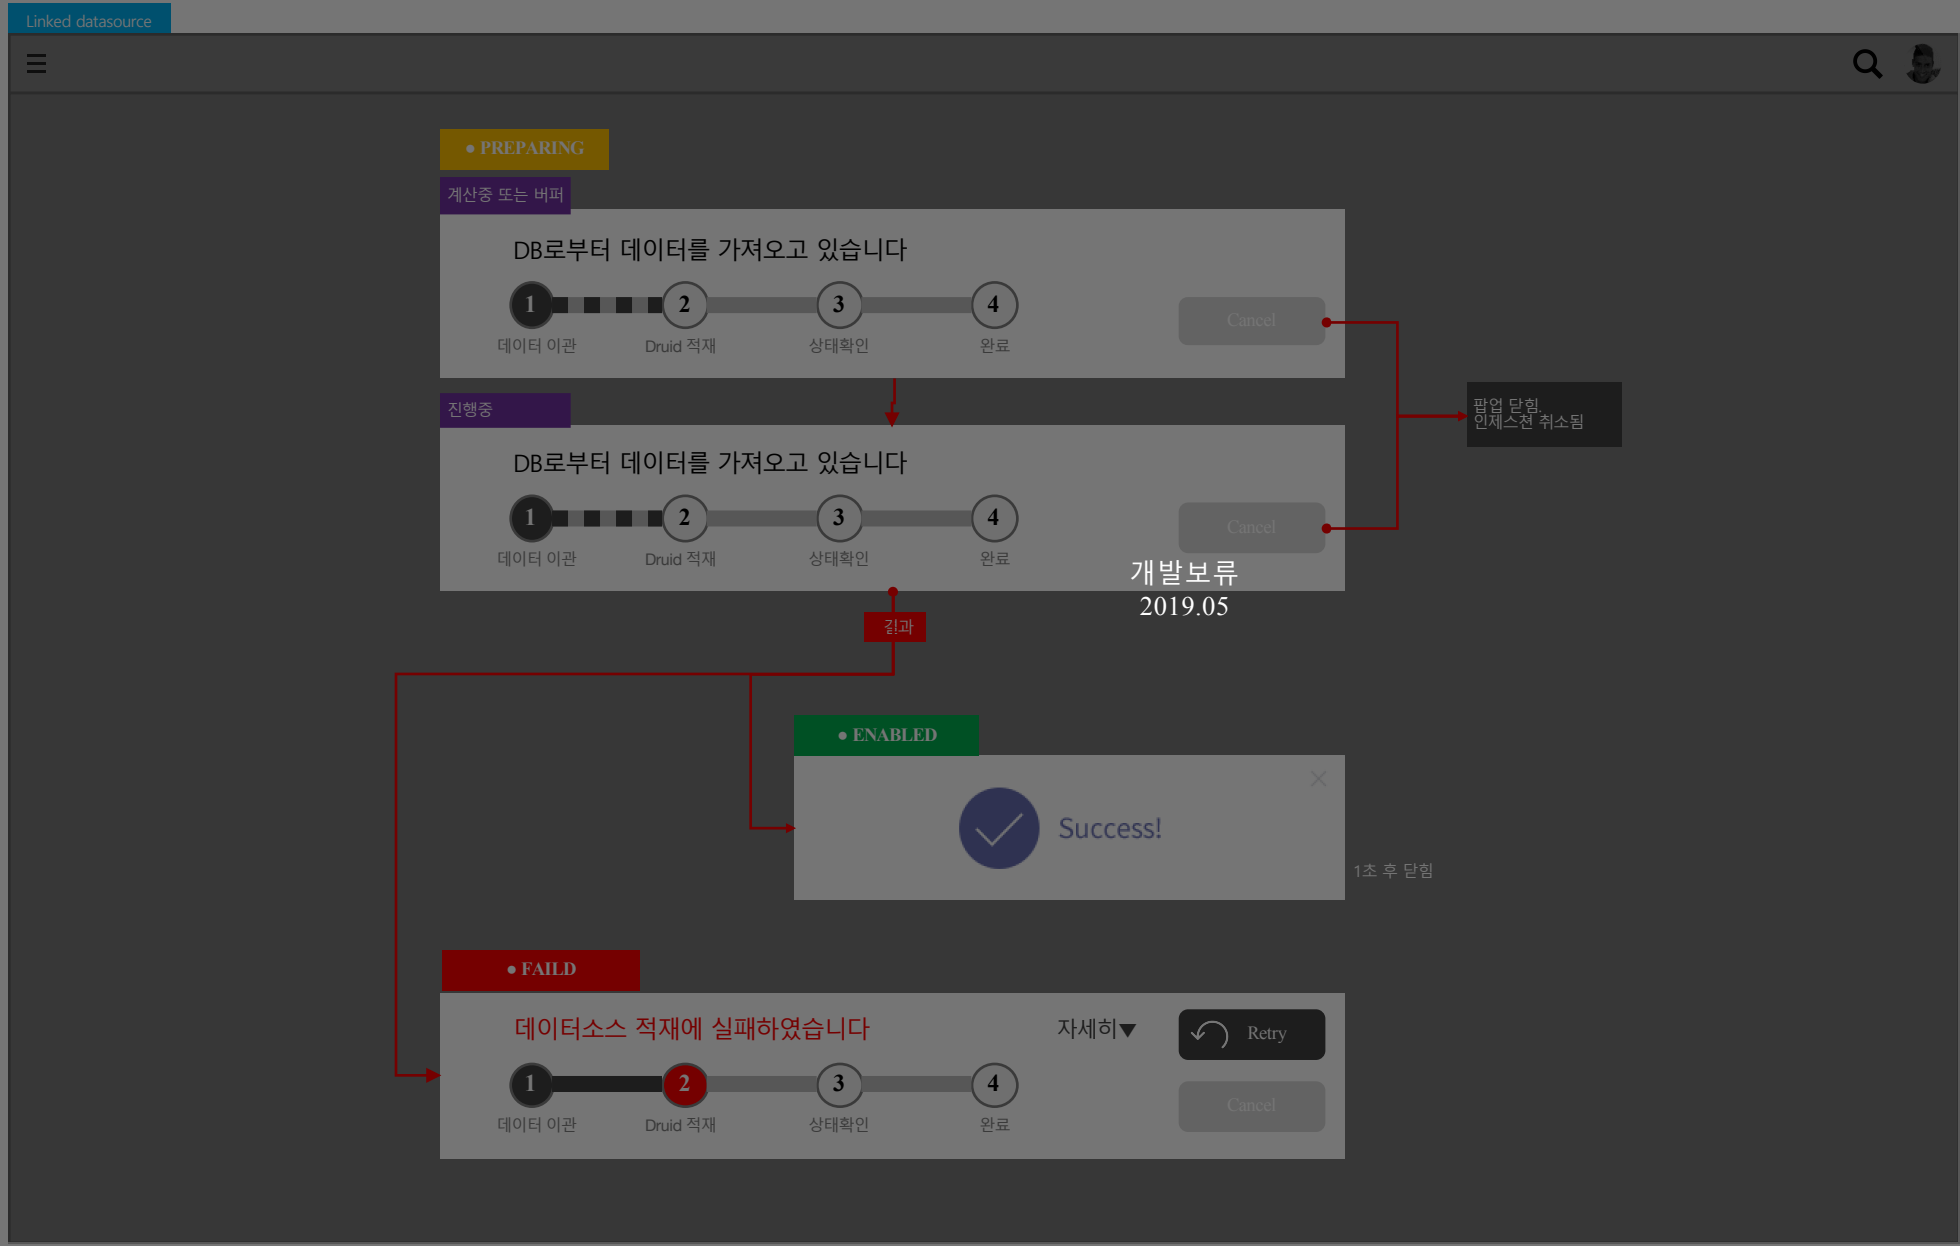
Linked datasource

• PREPARING

계산중 또는 버퍼

DB로부터 데이터를 가져오고 있습니다

1 2 3 4

데이터 이관 Druid 적재 상태확인 완료

Cancel

팝업 닫힘. 인제스천 취소됨

진행중

DB로부터 데이터를 가져오고 있습니다

1 2 3 4

데이터 이관 Druid 적재 상태확인 완료

Cancel

개발보류
2019.05

결과

• ENABLED

Success!

1초 후 닫힘

• FAILD

데이터소스 적재에 실패하였습니다

자세히▼

Retry

1 2 3 4

데이터 이관 Druid 적재 상태확인 완료

Cancel